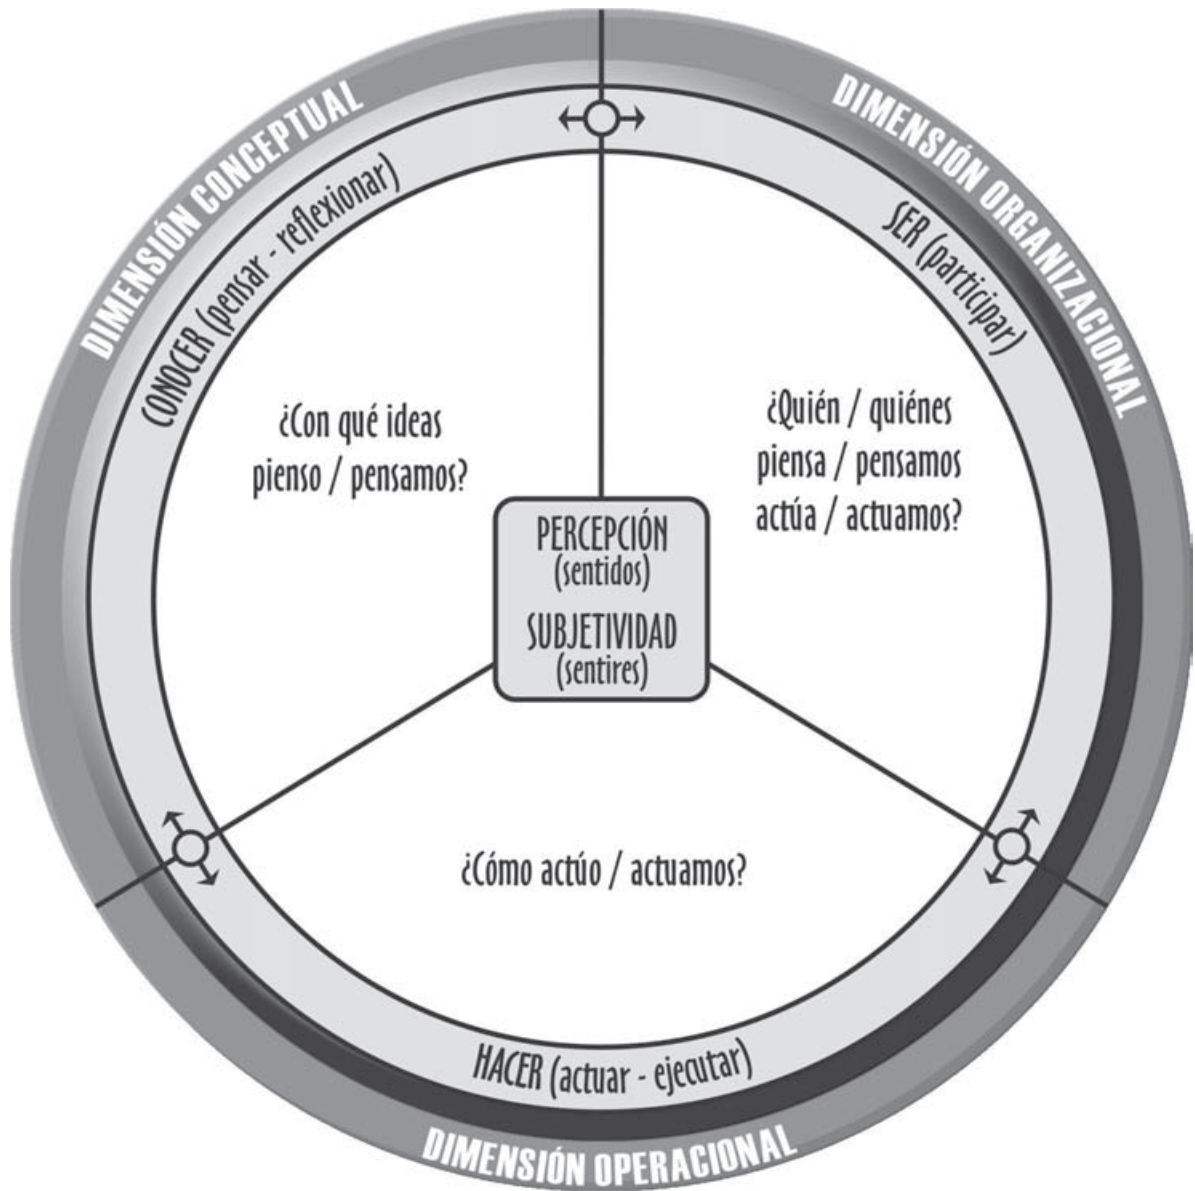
DIMENSIÓN CONCEPTUAL

DIMENSIÓN ORGANIZACIONAL

CONOCER (pensar - reflexionar)

SER (participar)

¿Con qué ideas pienso / pensamos?

¿Quién / quiénes piensa / pensamos actúa / actuamos?

PERCEPCIÓN (sentidos)

SUBJETIVIDAD (sentires)

¿Cómo actúo / actuamos?

HACER (actuar - ejecutar)

DIMENSIÓN OPERACIONAL